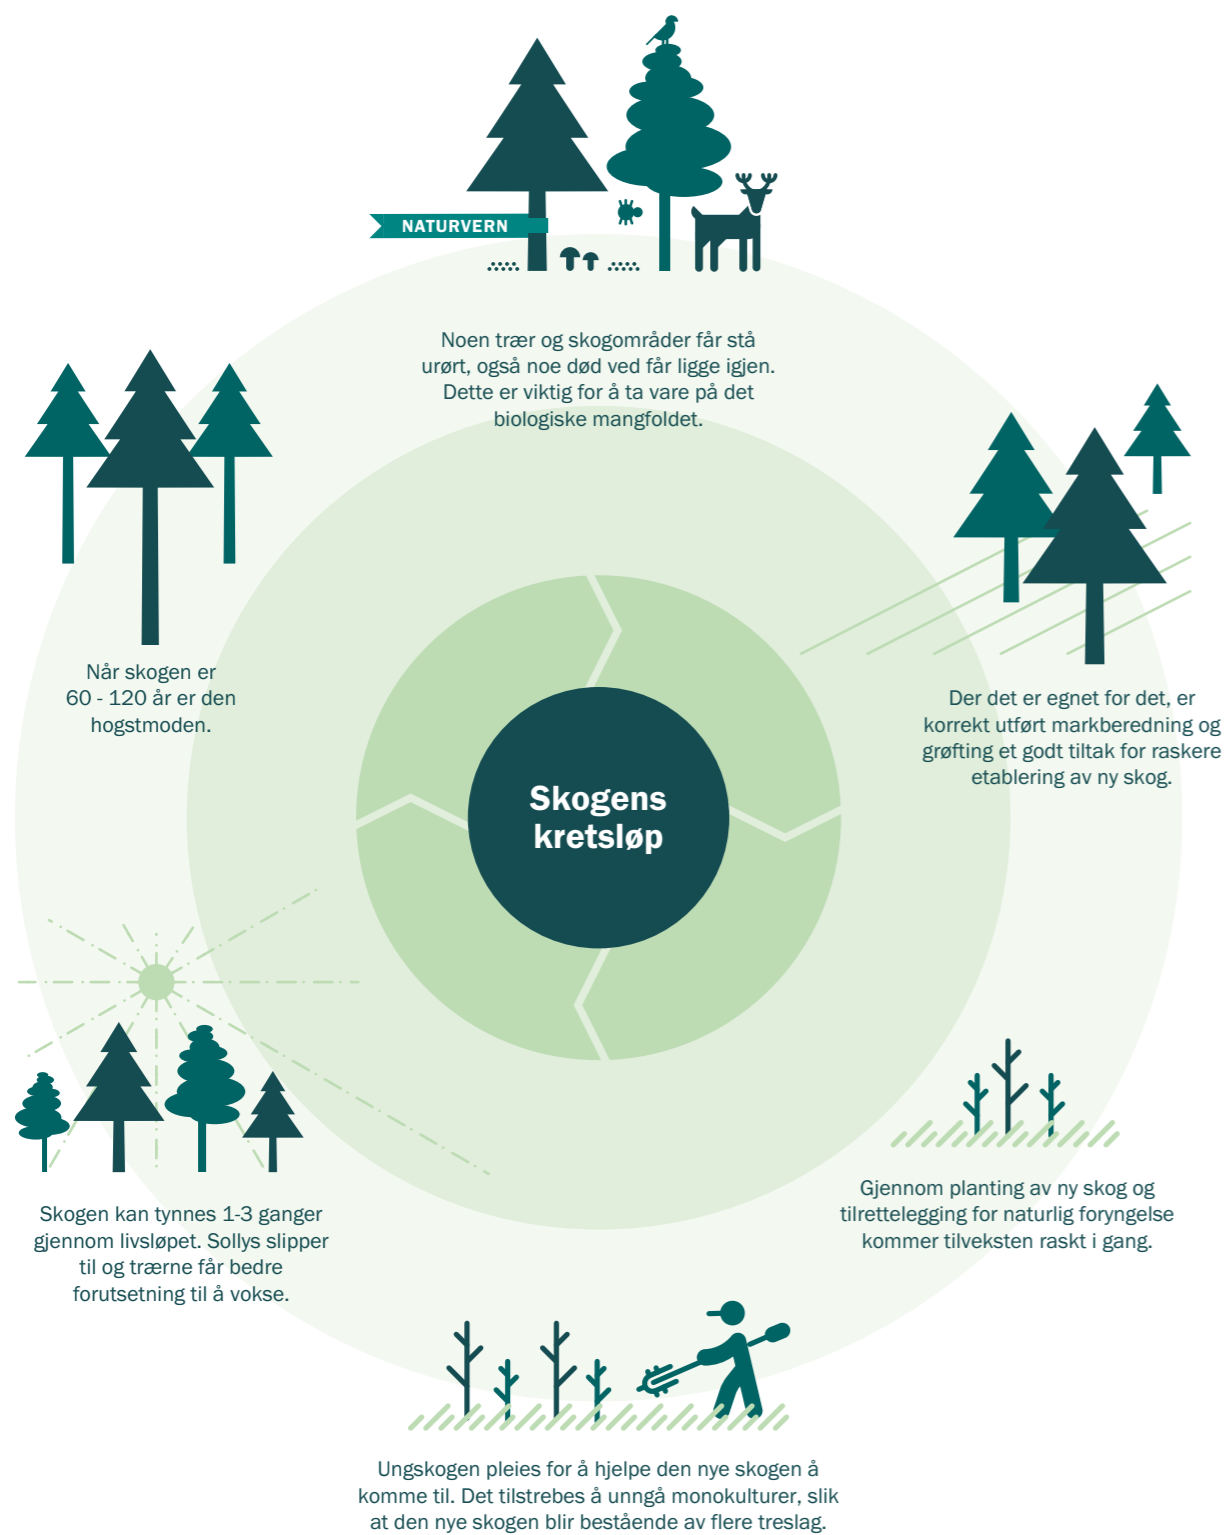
NATURVERN

Noen trær og skogområder får stå urørt, også noe død ved får ligge igjen. Dette er viktig for å ta vare på det biologiske mangfoldet.

Når skogen er 60 - 120 år er den hogstmoden.

Der det er egnet for det, er korrekt utført markberedning og grøfting et godt tiltak for raskere etablering av ny skog.

Skogens kretsløp

Skogen kan tynnes 1-3 ganger gjennom livsløpet. Sollys slipper til og trærne får bedre forutsetning til å vokse.

Gjennom planting av ny skog og tilrettelegging for naturlig foryngelse kommer tilveksten raskt i gang.

Ungskogen pleies for å hjelpe den nye skogen å komme til. Det tilstrebes å unngå monokulturer, slik at den nye skogen blir bestående av flere treslag.